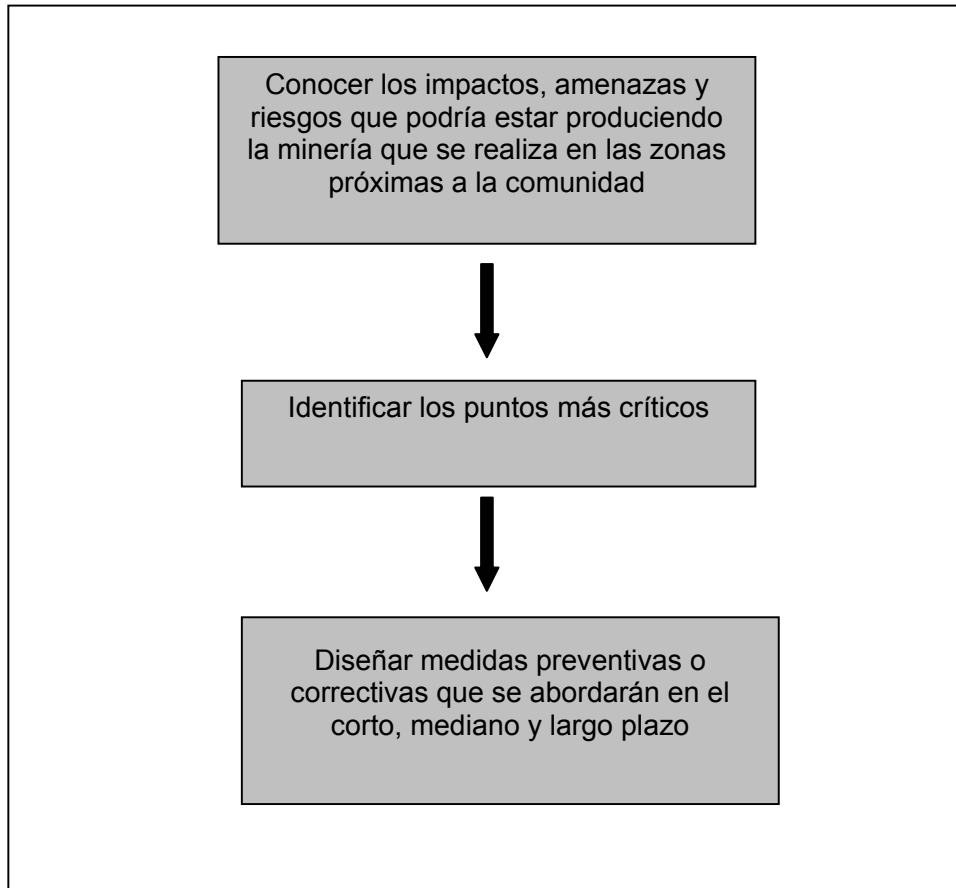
Conocer los impactos, amenazas y riesgos que podría estar produciendo la minería que se realiza en las zonas próximas a la comunidad

Identificar los puntos más críticos

Diseñar medidas preventivas o correctivas que se abordarán en el corto, mediano y largo plazo